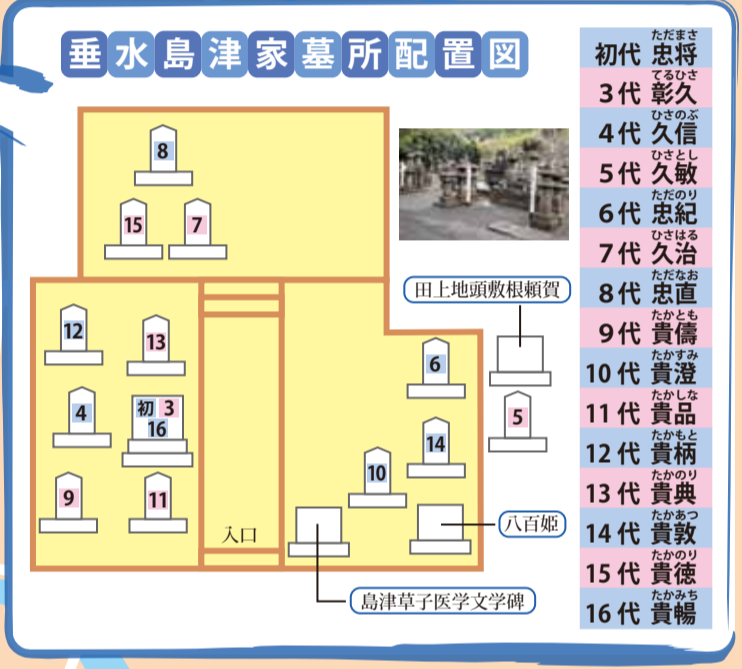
垂水島津家墓所配置図

8
15
7
12
13
4
初 3
16
9
11
入口
6
14
10
5
田上地頭敷根頼賀
八百姫
島津草子医学文学碑

初代 忠将（ただまさ）
3代 彰久（てるひさ）
4代 久信（ひさのぶ）
5代 久敏（ひさとし）
6代 忠紀（ただのり）
7代 久治（ひさはる）
8代 忠直（ただなお）
9代 貴儔（たかとも）
10代 貴澄（たかすみ）
11代 貴品（たかしな）
12代 貴柄（たかもと）
13代 貴典（たかのり）
14代 貴敦（たかあつ）
15代 貴徳（たかのり）
16代 貴暢（たかみち）